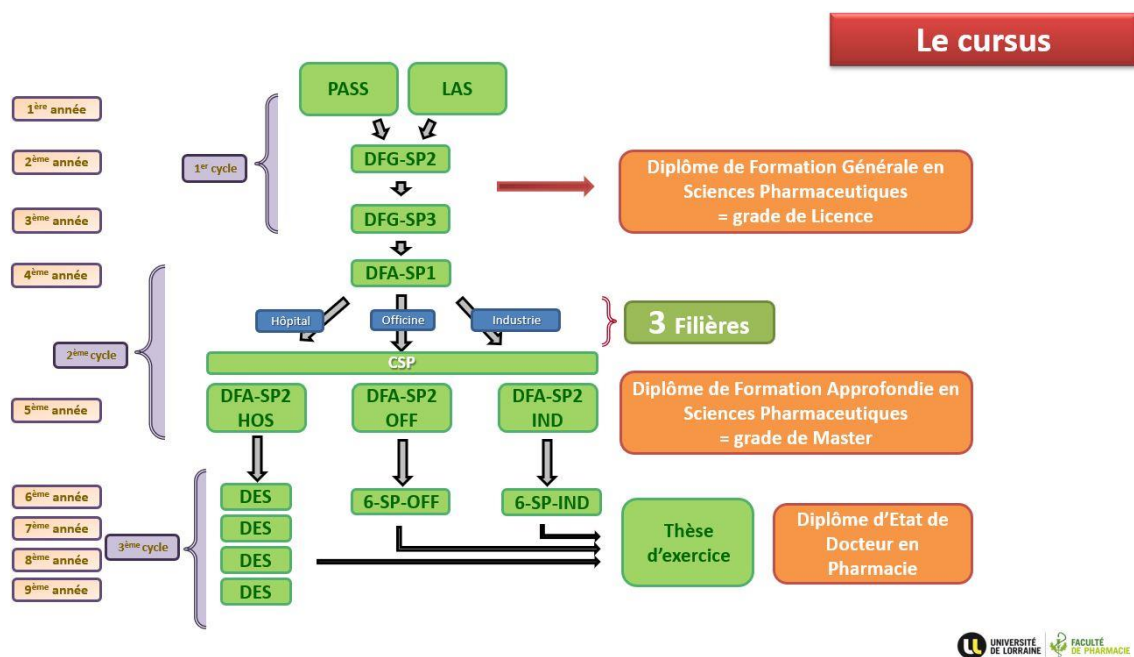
Le cursus

1$^{ère}$ année

2$^{ème}$ année

3$^{ème}$ année

4$^{ème}$ année

5$^{ème}$ année

6$^{ème}$ année

7$^{ème}$ année

8$^{ème}$ année

9$^{ème}$ année

1$^{er}$ cycle

2$^{ème}$ cycle

3$^{ème}$ cycle

PASS

LAS

DFG-SP2

DFG-SP3

DFA-SP1

Diplôme de Formation Générale en Sciences Pharmaceutiques = grade de Licence

Hôpital

Officine

Industrie

3 Filières

CSP

DFA-SP2 HOS

DFA-SP2 OFF

DFA-SP2 IND

Diplôme de Formation Approfondie en Sciences Pharmaceutiques = grade de Master

DES

DES

DES

DES

6-SP-OFF

6-SP-IND

Thèse d'exercice

Diplôme d'Etat de Docteur en Pharmacie

UNIVERSITÉ DE LORRAINE

FACULTÉ DE PHARMACIE